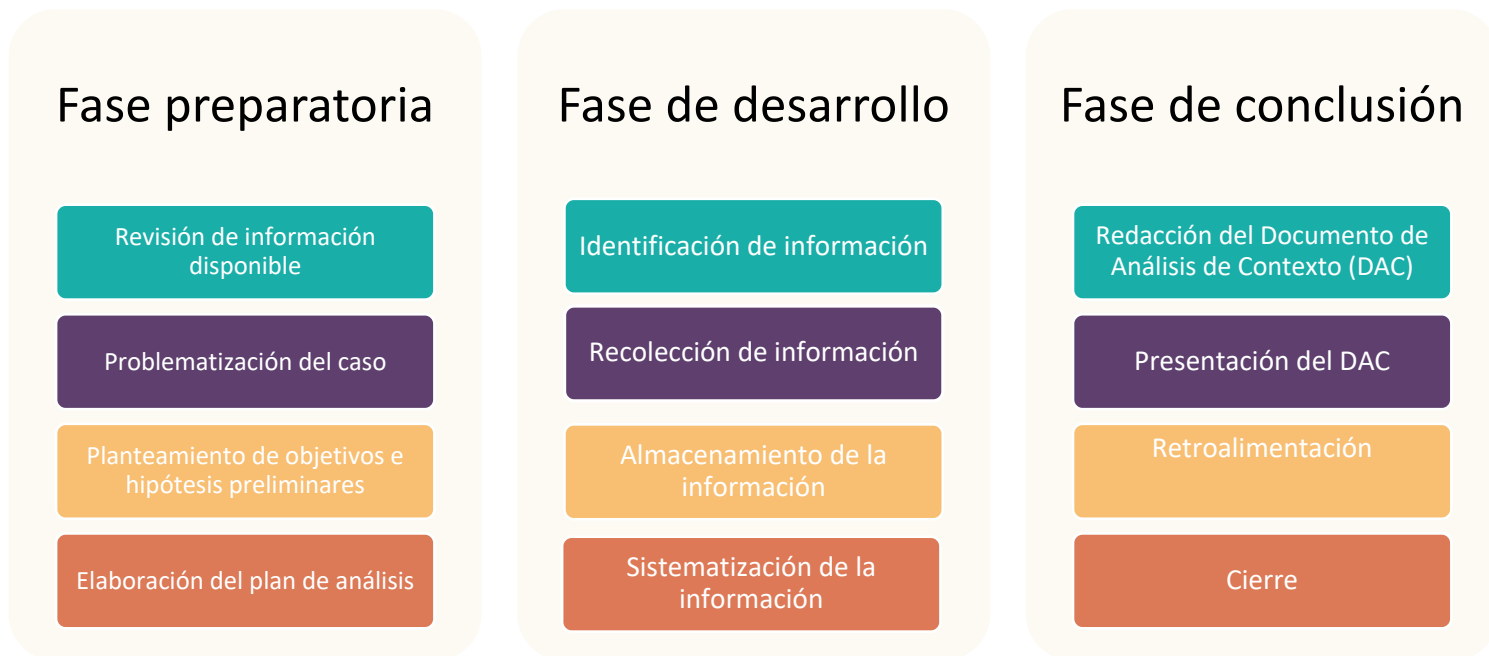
Fase preparatoria

Revisión de información disponible

Problematización del caso

Planteamiento de objetivos e hipótesis preliminares

Elaboración del plan de análisis

Fase de desarrollo

Identificación de información

Recolección de información

Almacenamiento de la información

Sistematización de la información

Fase de conclusión

Redacción del Documento de Análisis de Contexto (DAC)

Presentación del DAC

Retroalimentación

Cierre